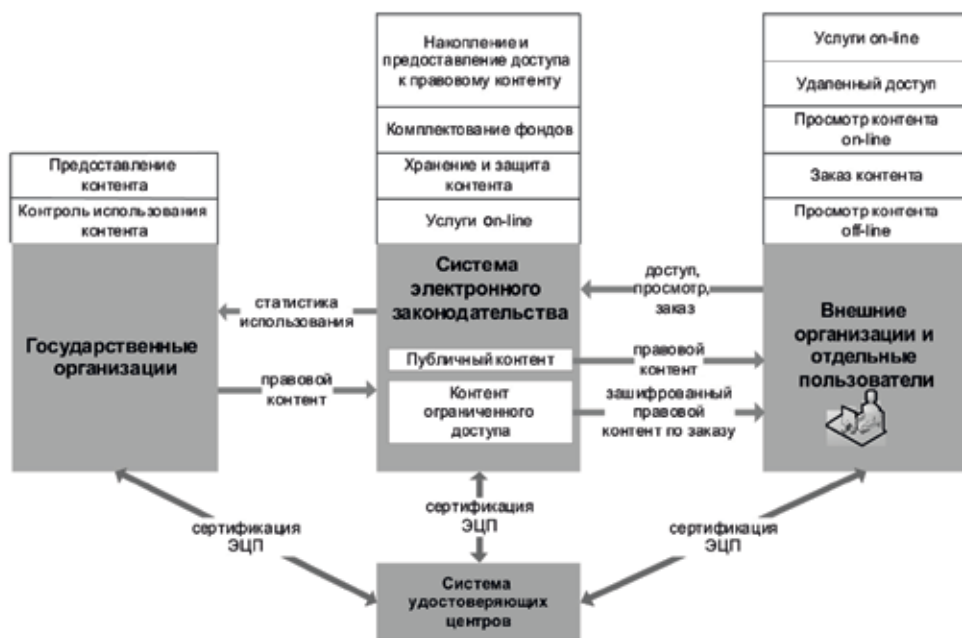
Накопление и предоставление доступа к правовому контенту

Комплектование фондов

Хранение и защита контента

Услуги on-line

Услуги on-line

Удаленный доступ

Просмотр контента on-line

Заказ контента

Просмотр контента off-line

Предоставление контента

Контроль использования контента

Государственные организации

статистика использования

правовой контент

Система электронного законодательства

Публичный контент

Контент ограниченного доступа

доступ, просмотр, заказ

правовой контент

зашифрованный правовой контент по заказу

Внешние организации и отдельные пользователи

сертификация ЭЦП

сертификация ЭЦП

сертификация ЭЦП

Система удостоверяющих центров